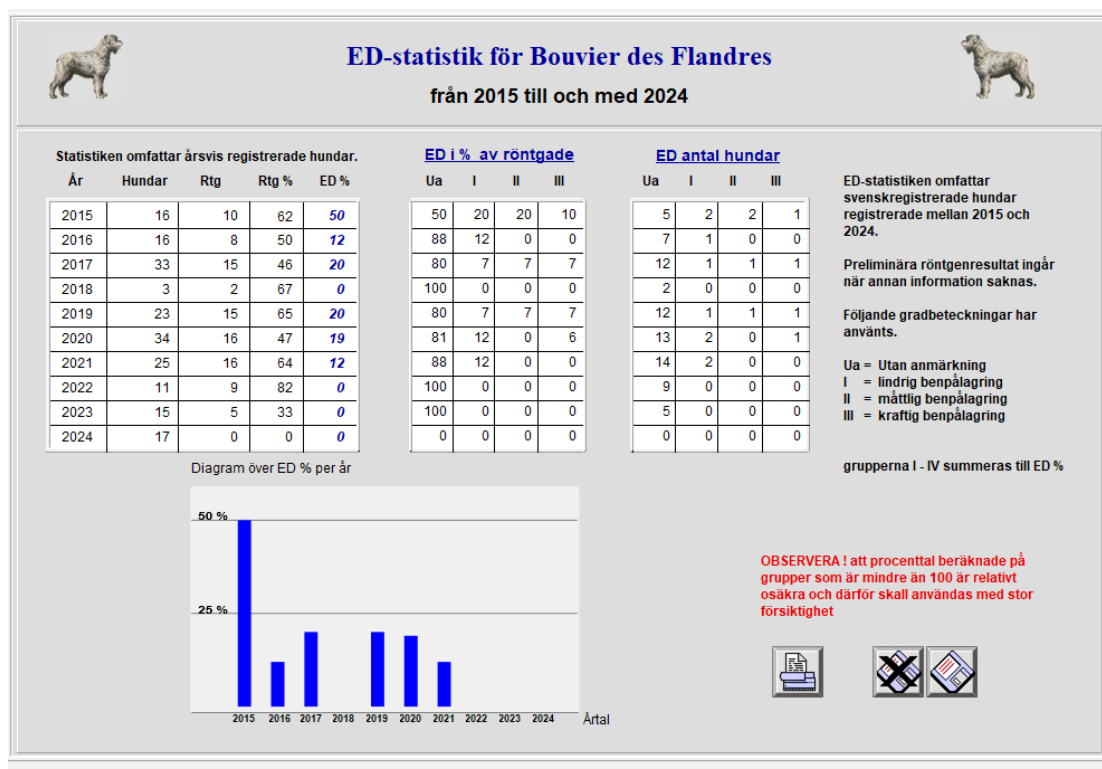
ED-statistik för Bouvier des Flandres

från 2015 till och med 2024

Statistiken omfattar årsvis registrerade hundar.

| År | Hundar | Rtg | Rtg % | ED % |
|---|---|---|---|---|
| 2015 | 16 | 10 | 62 | 50 |
| 2016 | 16 | 8 | 50 | 12 |
| 2017 | 33 | 15 | 46 | 20 |
| 2018 | 3 | 2 | 67 | 0 |
| 2019 | 23 | 15 | 65 | 20 |
| 2020 | 34 | 16 | 47 | 19 |
| 2021 | 25 | 16 | 64 | 12 |
| 2022 | 11 | 9 | 82 | 0 |
| 2023 | 15 | 5 | 33 | 0 |
| 2024 | 17 | 0 | 0 | 0 |

ED i % av röntgade

| Ua | I | II | III |
|---|---|---|---|
| 50 | 20 | 20 | 10 |
| 88 | 12 | 0 | 0 |
| 80 | 7 | 7 | 7 |
| 100 | 0 | 0 | 0 |
| 80 | 7 | 7 | 7 |
| 81 | 12 | 0 | 6 |
| 88 | 12 | 0 | 0 |
| 100 | 0 | 0 | 0 |
| 100 | 0 | 0 | 0 |
| 0 | 0 | 0 | 0 |

ED antal hundar

| Ua | I | II | III |
|---|---|---|---|
| 5 | 2 | 2 | 1 |
| 7 | 1 | 0 | 0 |
| 12 | 1 | 1 | 1 |
| 2 | 0 | 0 | 0 |
| 12 | 1 | 1 | 1 |
| 13 | 2 | 0 | 1 |
| 14 | 2 | 0 | 0 |
| 9 | 0 | 0 | 0 |
| 5 | 0 | 0 | 0 |
| 0 | 0 | 0 | 0 |

ED-statistiken omfattar svenskregistrerade hundar registrerade mellan 2015 och 2024.

Preliminära röntgenresultat ingår när annan information saknas.

Följande gradbeteckningar har använts.

Ua = Utan anmärkning
I = lindrig benpålagring
II = måttlig benpålagring
III = kraftig benpålagring

grupperna I - IV summeras till ED %

Diagram över ED % per år

50 %
25 %

2015 2016 2017 2018 2019 2020 2021 2022 2023 2024 Årtal

OBSERVERA ! att procenttal beräknade på grupper som är mindre än 100 är relativt osäkra och därför skall användas med stor försiktighet